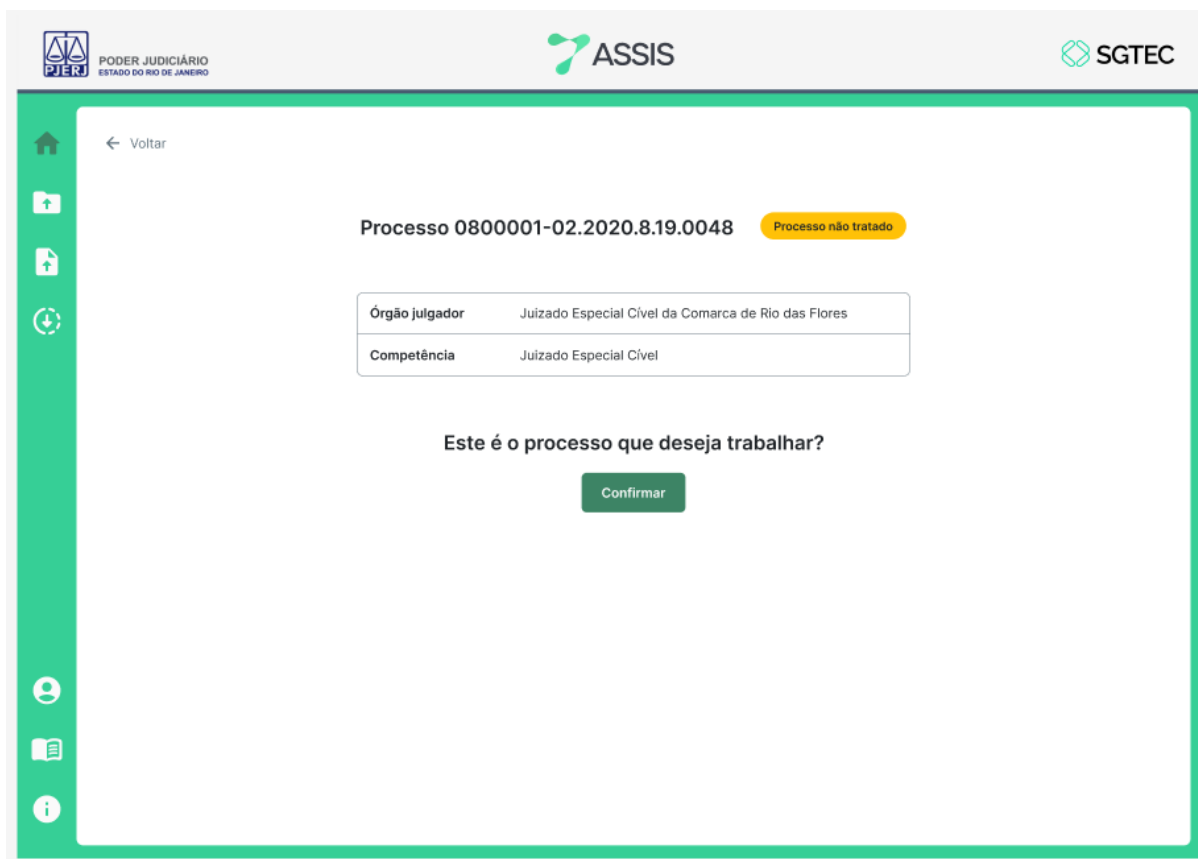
PJERJ PODER JUDICIÁRIO
ESTADO DO RIO DE JANEIRO

ASSIS

SGTEC

← Voltar

Processo 0800001-02.2020.8.19.0048 Processo não tratado

| Órgão julgador | Juizado Especial Cível da Comarca de Rio das Flores |
|---|---|
| Competência | Juizado Especial Cível |

Este é o processo que deseja trabalhar?

Confirmar